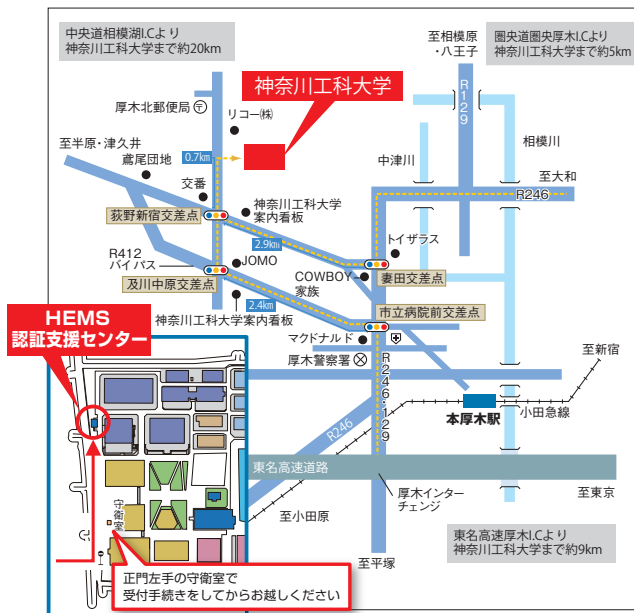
中央道相模湖I.Cより
神奈川工科大学まで約20km

至相模原
・八王子

圏央道圏央厚木I.Cより
神奈川工科大学まで約5km

神奈川工科大学

厚木北郵便局

リコー㈱

R129

相模川

至半原・津久井

鳶尾団地

0.7km

中津川

至大和

R246

交番

荻野新宿交差点

神奈川工科大学
案内看板

2.9km

トイザラス

R412
バイパス

JOMO

COWBOY
家族

妻田交差点

及川中原交差点

2.4km

HEMS
認証支援センター

神奈川工科大学案内看板

市立病院前交差点

マクドナルド

厚木警察署

至新宿

R246

R246・129

本厚木駅

小田急線

東名高速道路

守衛室

厚木インター
チェンジ

至東京

至小田原

東名高速厚木I.Cより
神奈川工科大学まで約9km

至平塚

正門左手の守衛室で
受付手続きをしてからお越しください